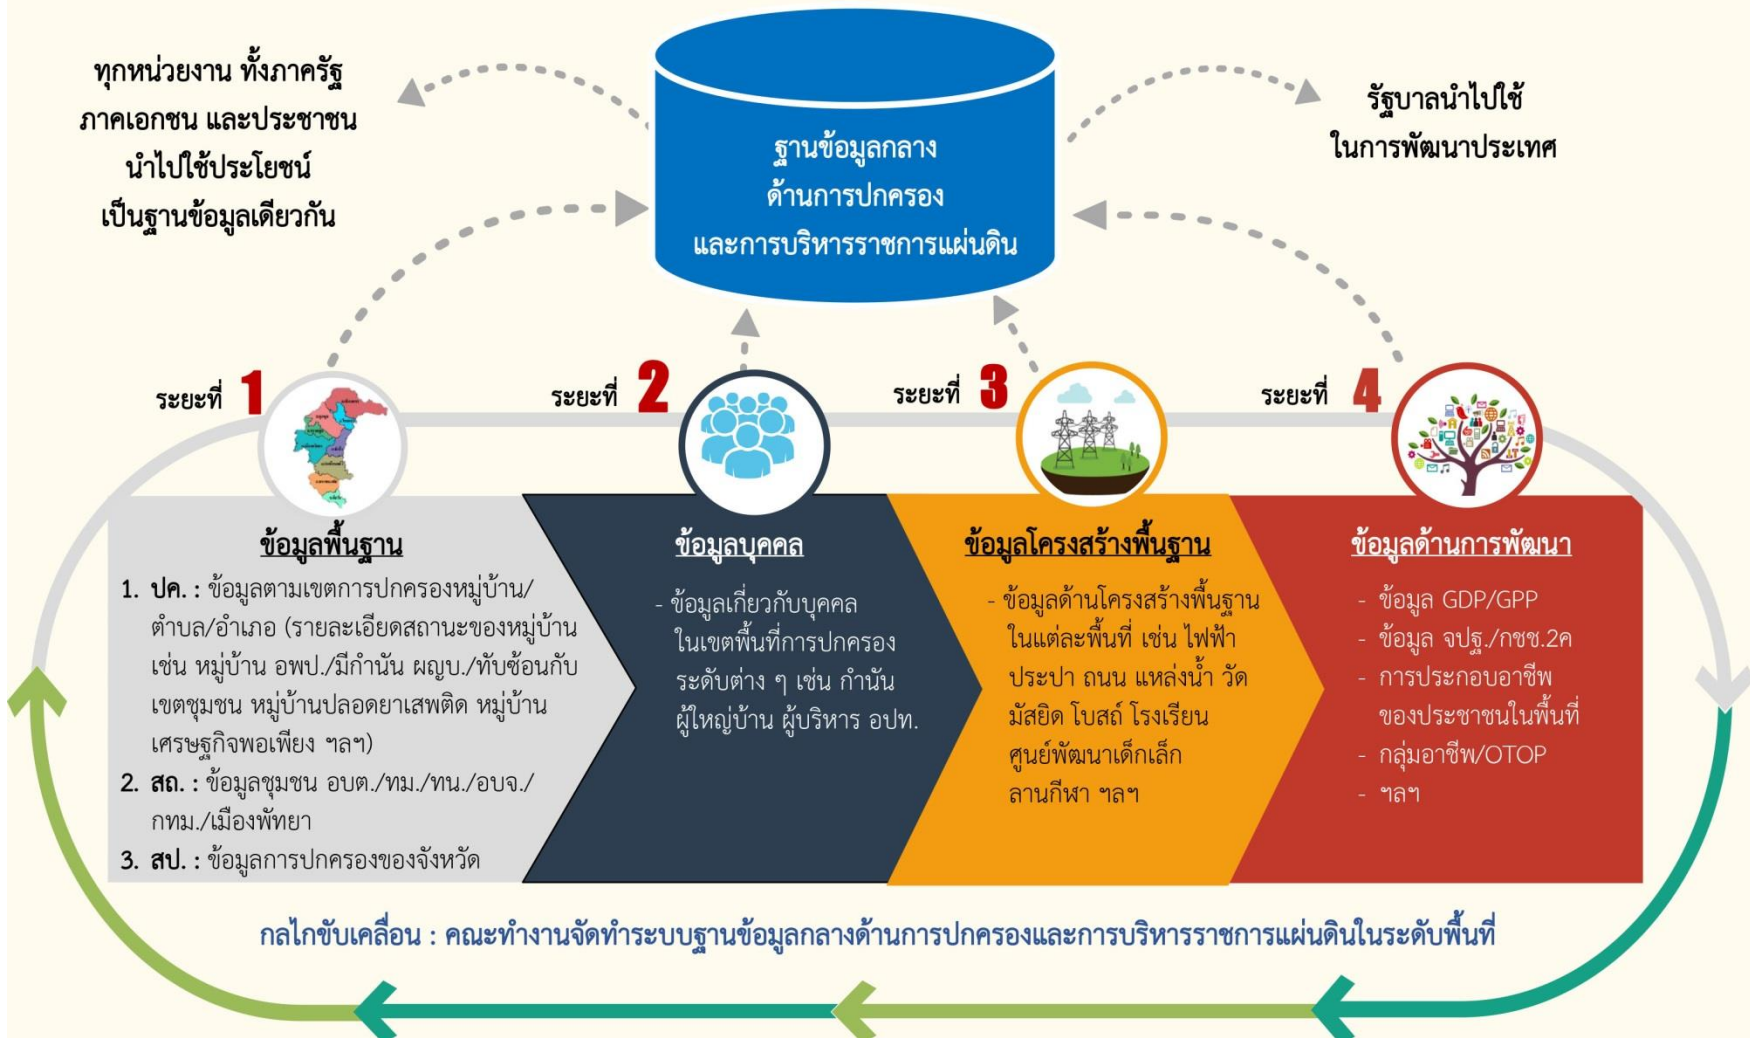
ทุกหน่วยงาน ทั้งภาครัฐ ภาคเอกชน และประชาชน นำไปใช้ประโยชน์ เป็นฐานข้อมูลเดียวกัน

ฐานข้อมูลกลาง ด้านการปกครอง และการบริหารราชการแผ่นดิน

รัฐบาลนำไปใช้ ในการพัฒนาประเทศ

ระยะที่ 1

ระยะที่ 2

ระยะที่ 3

ระยะที่ 4

ข้อมูลพื้นฐาน

1. ปค. : ข้อมูลตามเขตการปกครองหมู่บ้าน/ตำบล/อำเภอ (รายละเอียดสถานะของหมู่บ้าน เช่น หมู่บ้าน อพป./มีกำนัน ผญบ./ทับซ้อนกับเขตชุมชน หมู่บ้านปลอดยาเสพติด หมู่บ้านเศรษฐกิจพอเพียง ฯลฯ)
2. สถ. : ข้อมูลชุมชน อบต./ทม./ทน./อบจ./กทม./เมืองพัทยา
3. สป. : ข้อมูลการปกครองของจังหวัด

ข้อมูลบุคคล

- ข้อมูลเกี่ยวกับบุคคล ในเขตพื้นที่การปกครอง ระดับต่าง ๆ เช่น กำนัน ผู้ใหญ่บ้าน ผู้บริหาร อปท.

ข้อมูลโครงสร้างพื้นฐาน

- ข้อมูลด้านโครงสร้างพื้นฐาน ในแต่ละพื้นที่ เช่น ไฟฟ้า ประปา ถนน แหล่งน้ำ วัด มัสยิด โบสถ์ โรงเรียน ศูนย์พัฒนาเด็กเล็ก ลานกีฬา ฯลฯ

ข้อมูลด้านการพัฒนา

- ข้อมูล GDP/GPP
- ข้อมูล จปฐ./กชช.2ค
- การประกอบอาชีพ ของประชาชนในพื้นที่
- กลุ่มอาชีพ/OTOP
- ฯลฯ

กลไกขับเคลื่อน : คณะทำงานจัดทำระบบฐานข้อมูลกลางด้านการปกครองและการบริหารราชการแผ่นดินในระดับพื้นที่